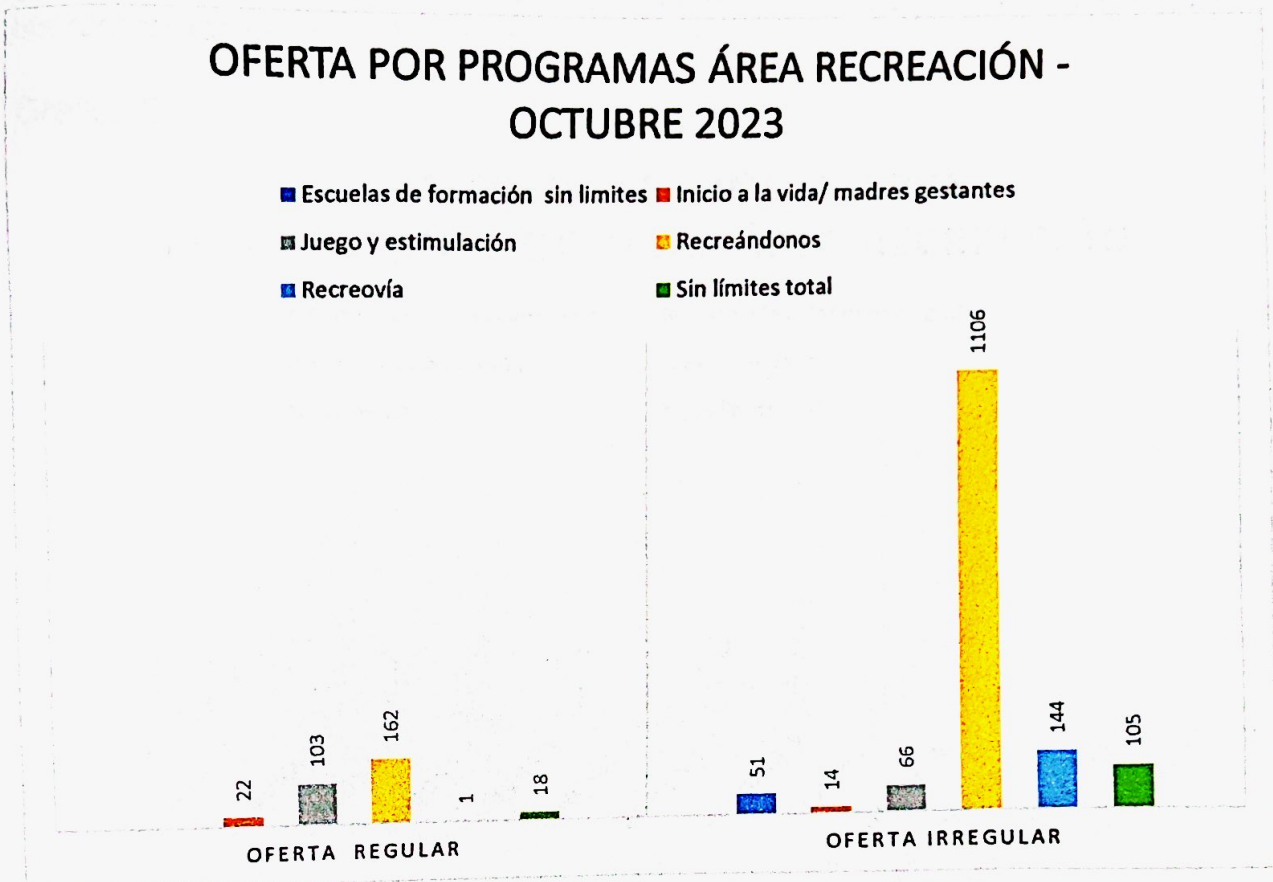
OFERTA POR PROGRAMAS ÁREA RECREACIÓN - OCTUBRE 2023

Escuelas de formación sin limites
Inicio a la vida/ madres gestantes
Juego y estimulación
Recreándonos
Recreovía
Sin límites total

22
103
162
1
18
OFERTA REGULAR

51
14
66
1106
144
105
OFERTA IRREGULAR